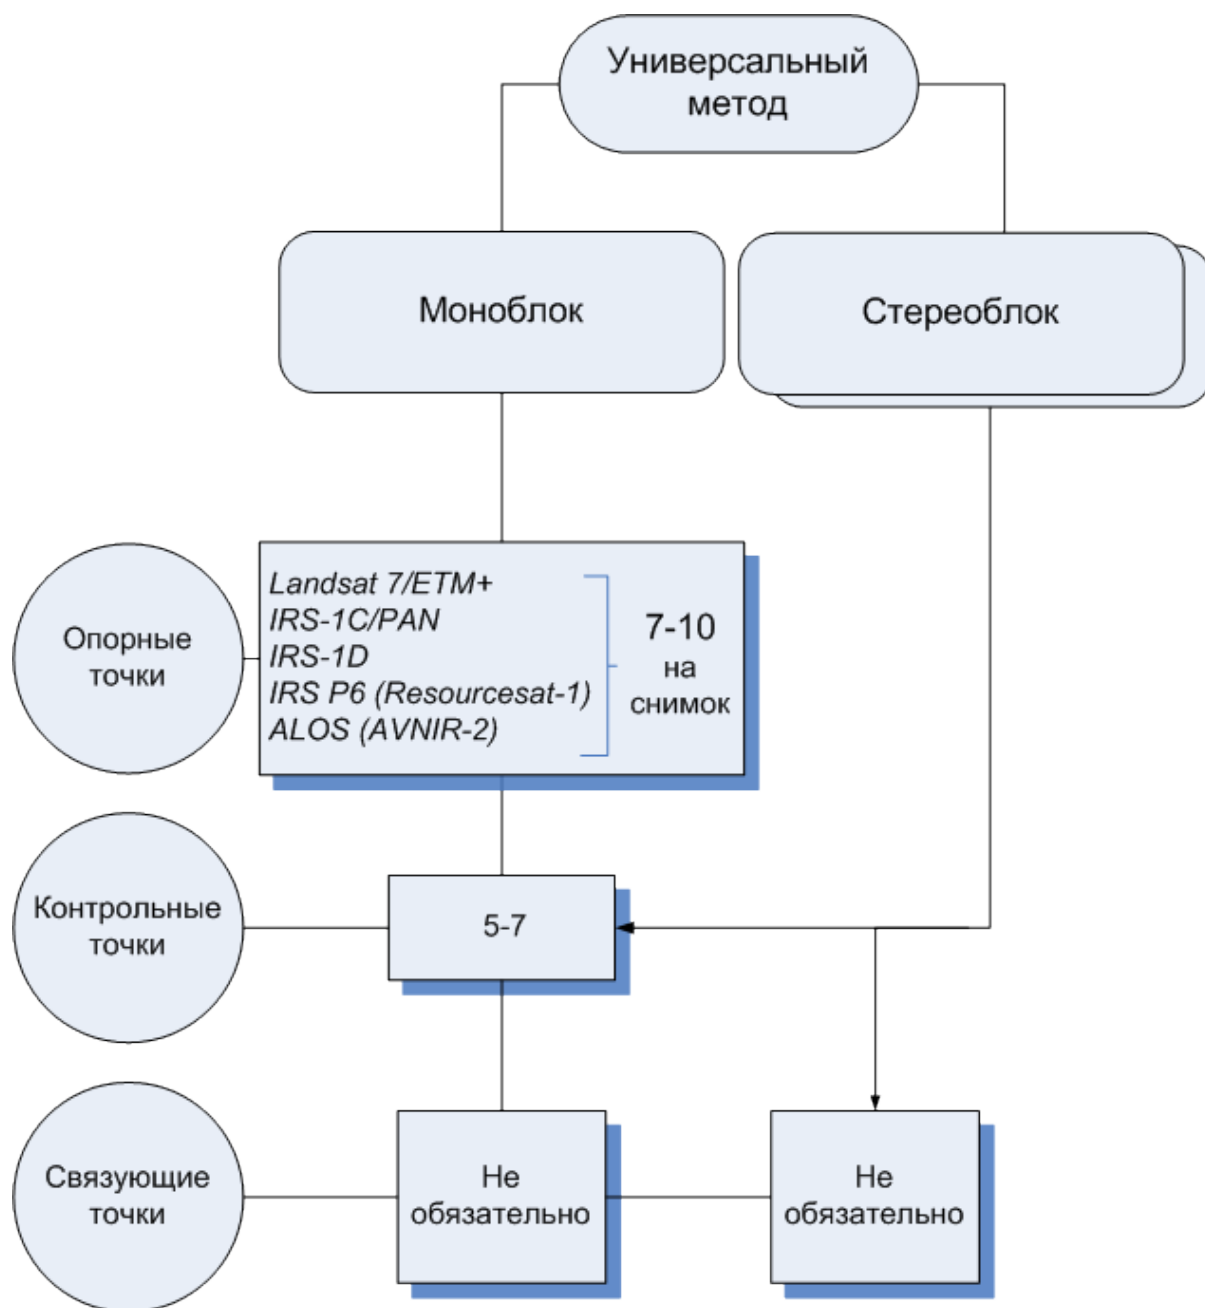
Универсальный метод

Моноблок

Стереоблок

Опорные точки

Landsat 7/ETM+
IRS-1C/PAN
IRS-1D
IRS P6 (Resourcesat-1)
ALOS (AVNIR-2)

7-10 на снимок

Контрольные точки

5-7

Связующие точки

Не обязательно

Не обязательно